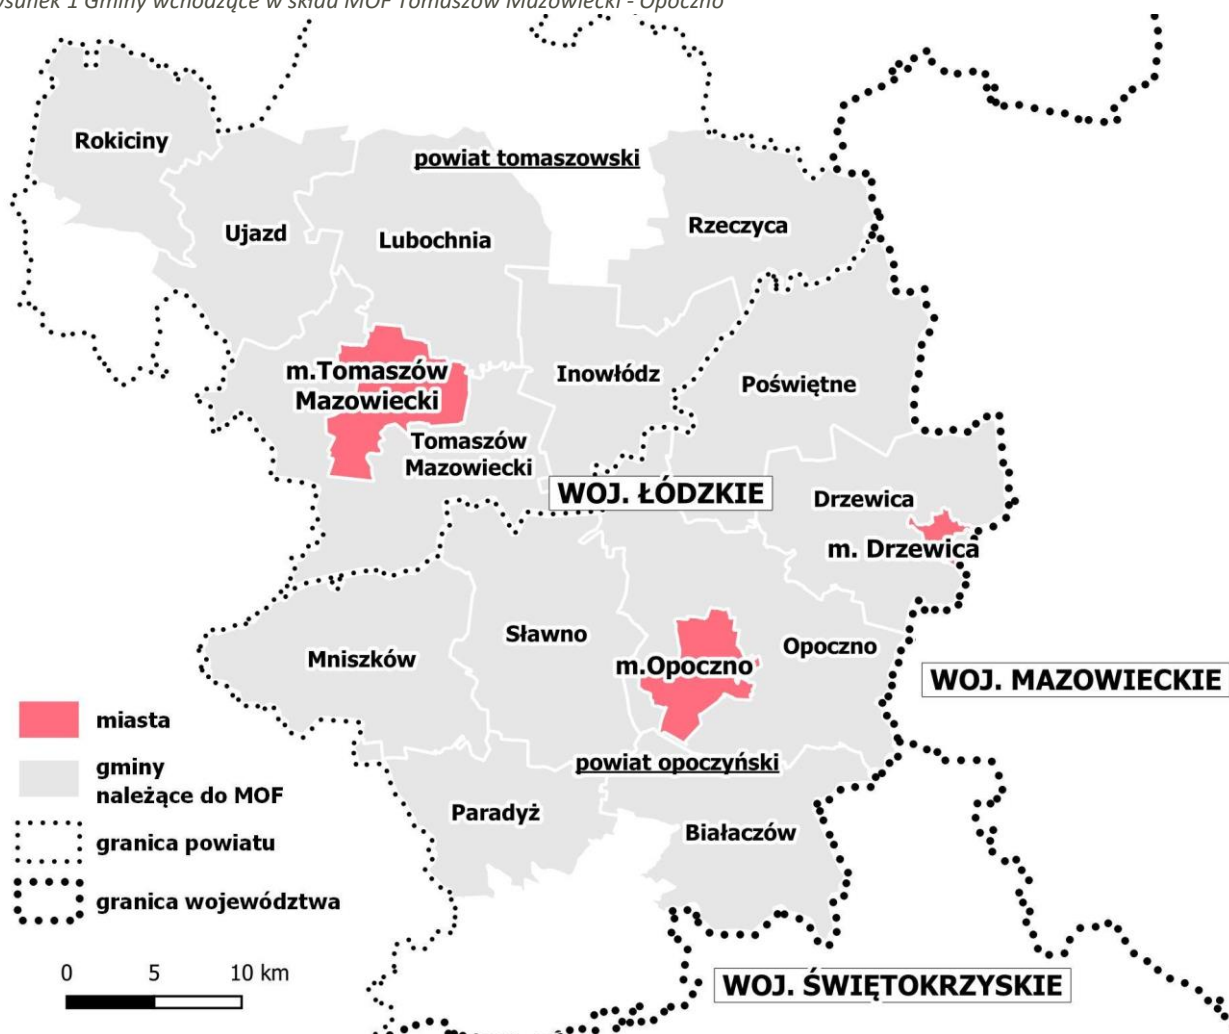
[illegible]ysunek 1 Gminy wchodzące w skład MOF Tomaszów Mazowiecki - Opoczno

Rokiciny

powiat tomaszowski

Ujazd

Lubochnia

Rzeczyca

m.Tomaszów Mazowiecki

Inowłódz

Poświętne

Tomaszów Mazowiecki

WOJ. ŁÓDZKIE

Drzewica

m. Drzewica

Sławno

Mniszków

m.Opoczno

Opoczno

WOJ. MAZOWIECKIE

miasta

gminy należące do MOF

granica powiatu

granica województwa

powiat opoczyński

Paradyż

Białaczów

0 5 10 km

WOJ. ŚWIĘTOKRZYSKIE